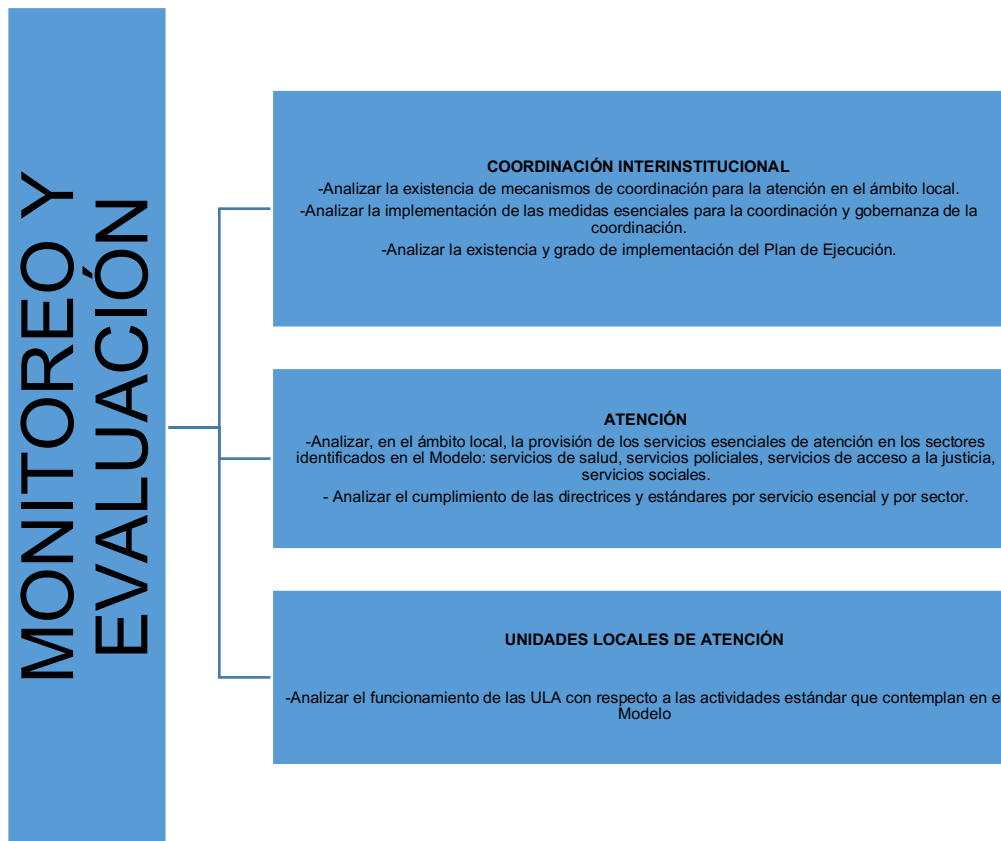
MONITOREO Y EVALUACIÓN

COORDINACIÓN INTERINSTITUCIONAL
-Analizar la existencia de mecanismos de coordinación para la atención en el ámbito local.
-Analizar la implementación de las medidas esenciales para la coordinación y gobernanza de la coordinación.
-Analizar la existencia y grado de implementación del Plan de Ejecución.

ATENCIÓN
-Analizar, en el ámbito local, la provisión de los servicios esenciales de atención en los sectores identificados en el Modelo: servicios de salud, servicios policiales, servicios de acceso a la justicia, servicios sociales.
- Analizar el cumplimiento de las directrices y estándares por servicio esencial y por sector.

UNIDADES LOCALES DE ATENCIÓN

-Analizar el funcionamiento de las ULA con respecto a las actividades estándar que contemplan en e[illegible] Modelo